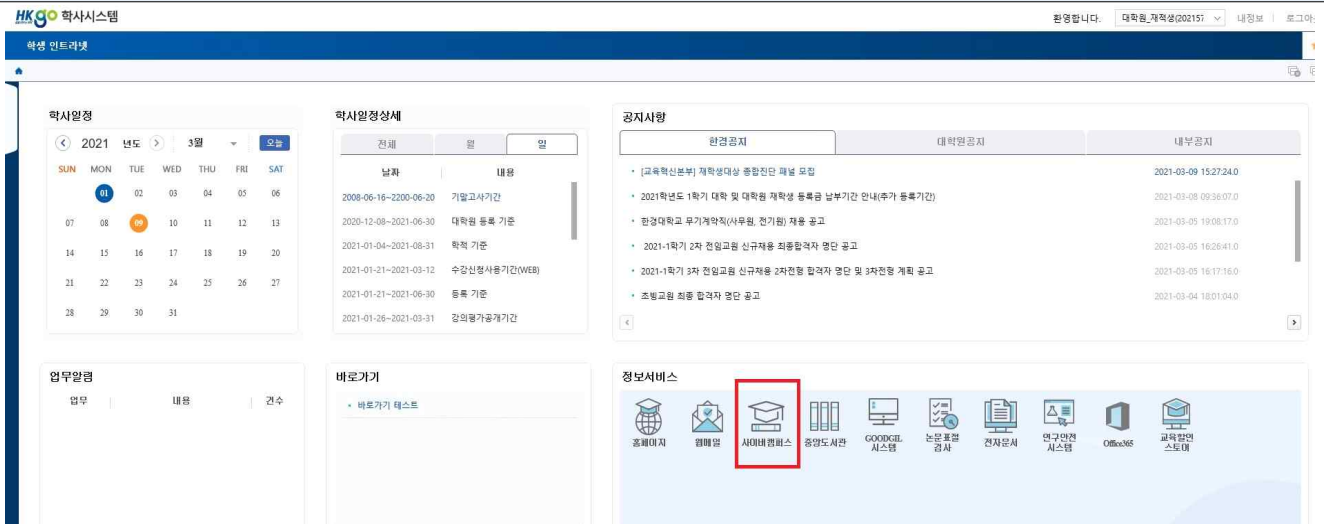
HKgo 학사시스템

환영합니다. 대학원_재적생(202157 내정보 로그아

학생 인트라넷

학사일정

2021 년도 3월 오늘

| SUN | MON | TUE | WED | THU | FRI | SAT |
|---|---|---|---|---|---|---|
| | 01 | 02 | 03 | 04 | 05 | 06 |
| 07 | 08 | 09 | 10 | 11 | 12 | 13 |
| 14 | 15 | 16 | 17 | 18 | 19 | 20 |
| 21 | 22 | 23 | 24 | 25 | 26 | 27 |
| 28 | 29 | 30 | 31 | | | |

학사일정상세

전체 | 월 | 일

| 날짜 | 내용 |
|---|---|
| 2008-06-16~2200-06-20 | 기말고사기간 |
| 2020-12-08~2021-06-30 | 대학원 등록 기준 |
| 2021-01-04~2021-08-31 | 학적 기준 |
| 2021-01-21~2021-03-12 | 수강신청사용기간(WEB) |
| 2021-01-21~2021-06-30 | 등록 기준 |
| 2021-01-26~2021-03-31 | 강의평가공개기간 |

공지사항

한경공지 | 대학원공지 | 내부공지

• [교육혁신본부] 재학생대상 종합진단 패널 모집 2021-03-09 15:27:24.0
• 2021학년도 1학기 대학 및 대학원 재학생 등록금 납부기간 안내(추가 등록기간) 2021-03-08 09:36:07.0
• 한경대학교 무기계약직(사무원, 전기원) 채용 공고 2021-03-05 19:08:17.0
• 2021-1학기 2차 전임교원 신규채용 최종합격자 명단 공고 2021-03-05 16:26:41.0
• 2021-1학기 3차 전임교원 신규채용 2차전형 합격자 명단 및 3차전형 계획 공고 2021-03-05 16:17:16.0
• 초빙교원 최종 합격자 명단 공고 2021-03-04 18:01:04.0

업무알림

업무 | 내용 | 건수

바로가기

• 바로가기 테스트

정보서비스

홈페이지 웹메일 사이버캠퍼스 중앙도서관 GOODGIL 시스템 논문표절 검사 전자문서 연구안전 시스템 Office365 교육할인 스토어